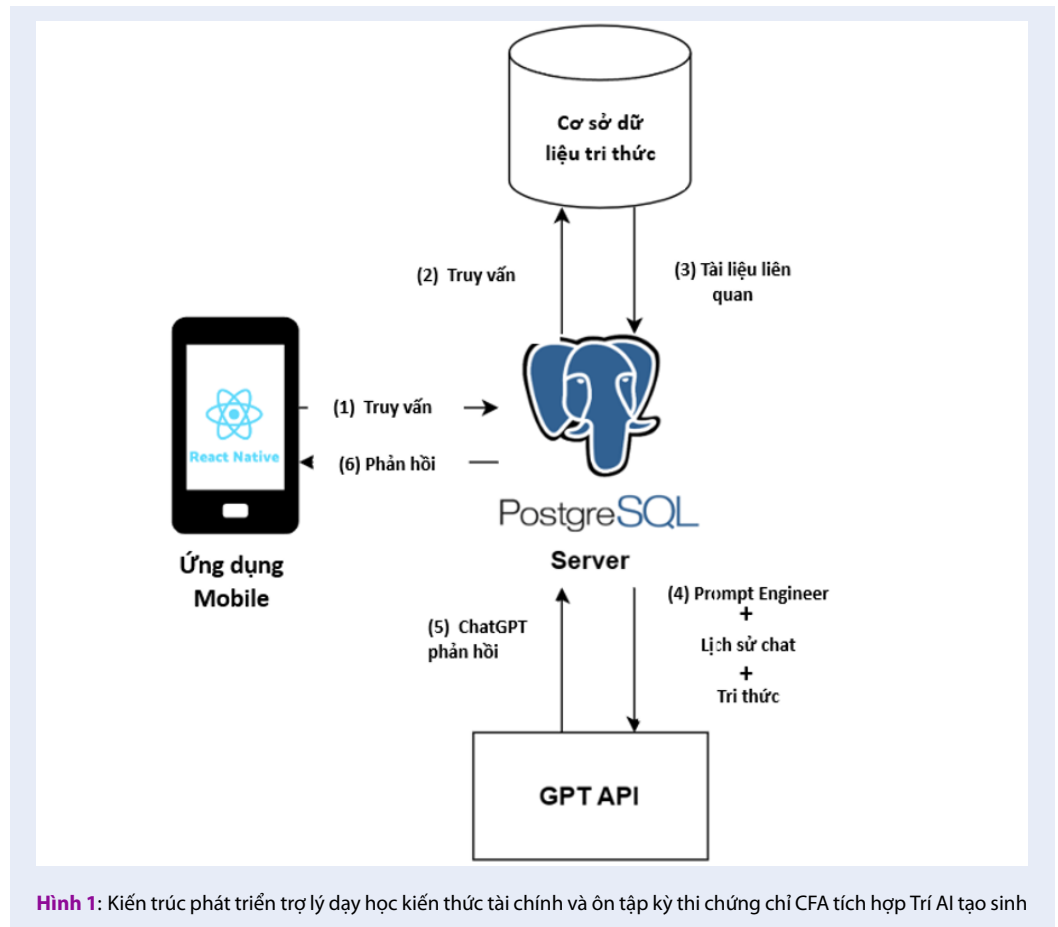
Cơ sở dữ liệu tri thức

(2) Truy vấn

(3) Tài liệu liên quan

React Native

(1) Truy vấn

(6) Phản hồi

PostgreSQL

Server

Ứng dụng Mobile

(4) Prompt Engineer
+
Lịch sử chat
+
Tri thức

(5) ChatGPT phản hồi

GPT API

Hình 1: Kiến trúc phát triển trợ lý dạy học kiến thức tài chính và ôn tập kỳ thi chứng chỉ CFA tích hợp Trí AI tạo sinh